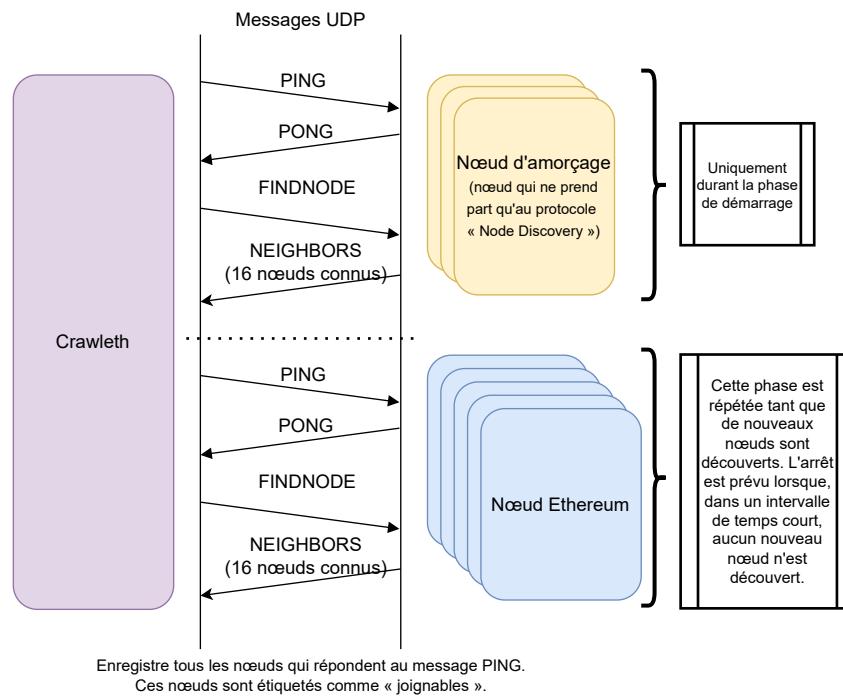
Messages UDP

Crawleth

PING

PONG

FINDNODE

NEIGHBORS
(16 nœuds connus)

Nœud d'amorçage
(nœud qui ne prend part qu'au protocole « Node Discovery »)

Uniquement durant la phase de démarrage

PING

PONG

FINDNODE

NEIGHBORS
(16 nœuds connus)

Nœud Ethereum

Cette phase est répétée tant que de nouveaux nœuds sont découverts. L'arrêt est prévu lorsque, dans un intervalle de temps court, aucun nouveau nœud n'est découvert.

Enregistre tous les nœuds qui répondent au message PING.
Ces nœuds sont étiquetés comme « joignables ».